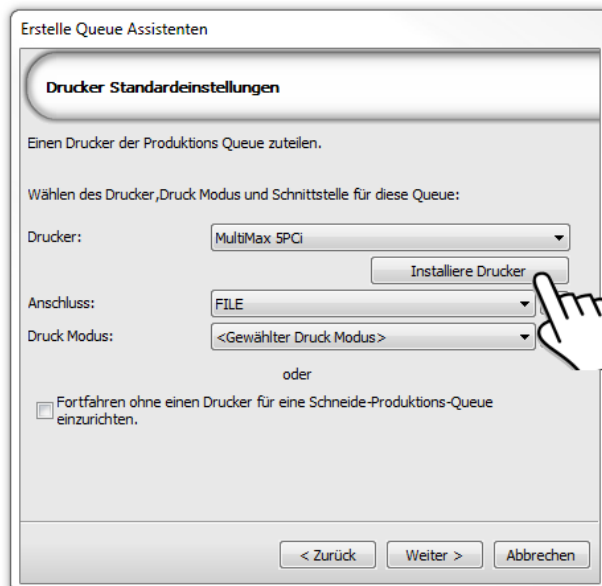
Erstelle Queue Assistenten

Drucker Standardeinstellungen

Einen Drucker der Produktions Queue zuteilen.

Wählen des Drucker,Druck Modus und Schnittstelle für diese Queue:

Drucker: MultiMax 5PCi

Installiere Drucker

Anschluss: FILE

Druck Modus: <Gewählter Druck Modus>

oder

Fortfahren ohne einen Drucker für eine Schneide-Produktions-Queue einzurichten.

< Zurück
Weiter >
Abbrechen